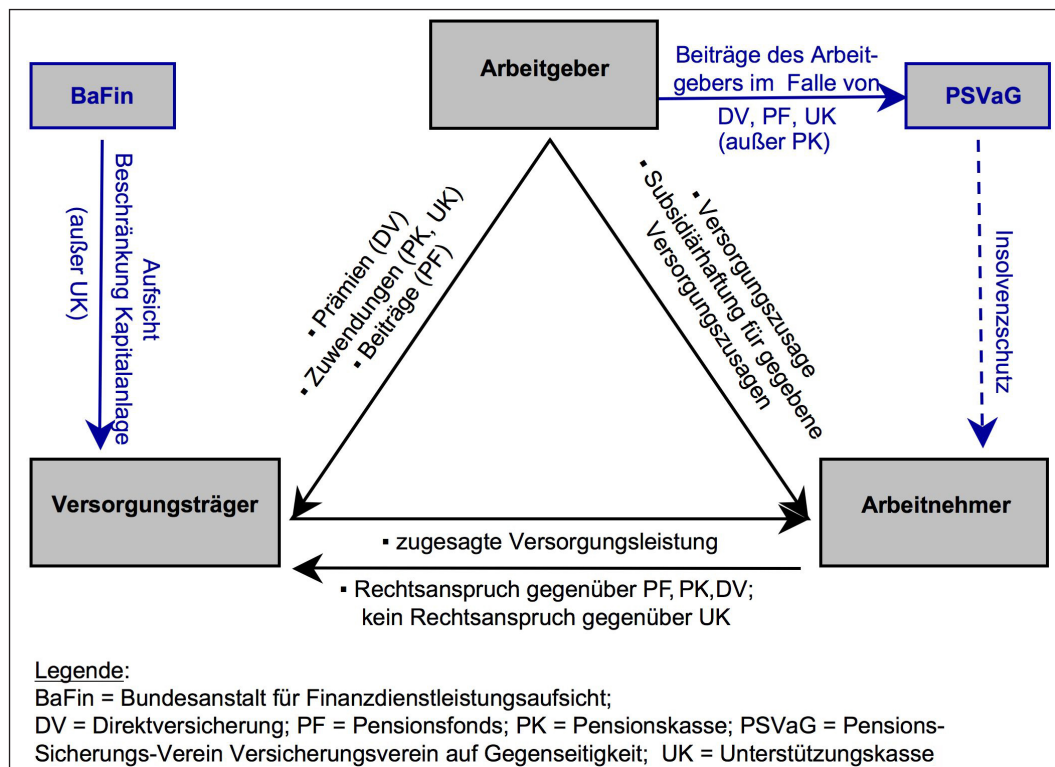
BaFin

Arbeitgeber

Beiträge des Arbeitgebers im Falle von DV, PF, UK (außer PK)

PSVaG

Aufsicht
Beschränkung Kapitalanlage
(außer UK)

▪ Prämien (DV)
▪ Zuwendungen (PK, UK)
▪ Beiträge (PF)

▪ Versorgungszusage
▪ Subsidiärhaftung für gegebene Versorgungszusagen

Insolvenzschutz

Versorgungsträger

Arbeitnehmer

▪ zugesagte Versorgungsleistung

▪ Rechtsanspruch gegenüber PF, PK, DV; kein Rechtsanspruch gegenüber UK

Legende:
BaFin = Bundesanstalt für Finanzdienstleistungsaufsicht;
DV = Direktversicherung; PF = Pensionsfonds; PK = Pensionskasse; PSVaG = Pensions-Sicherungs-Verein Versicherungsverein auf Gegenseitigkeit; UK = Unterstützungskasse